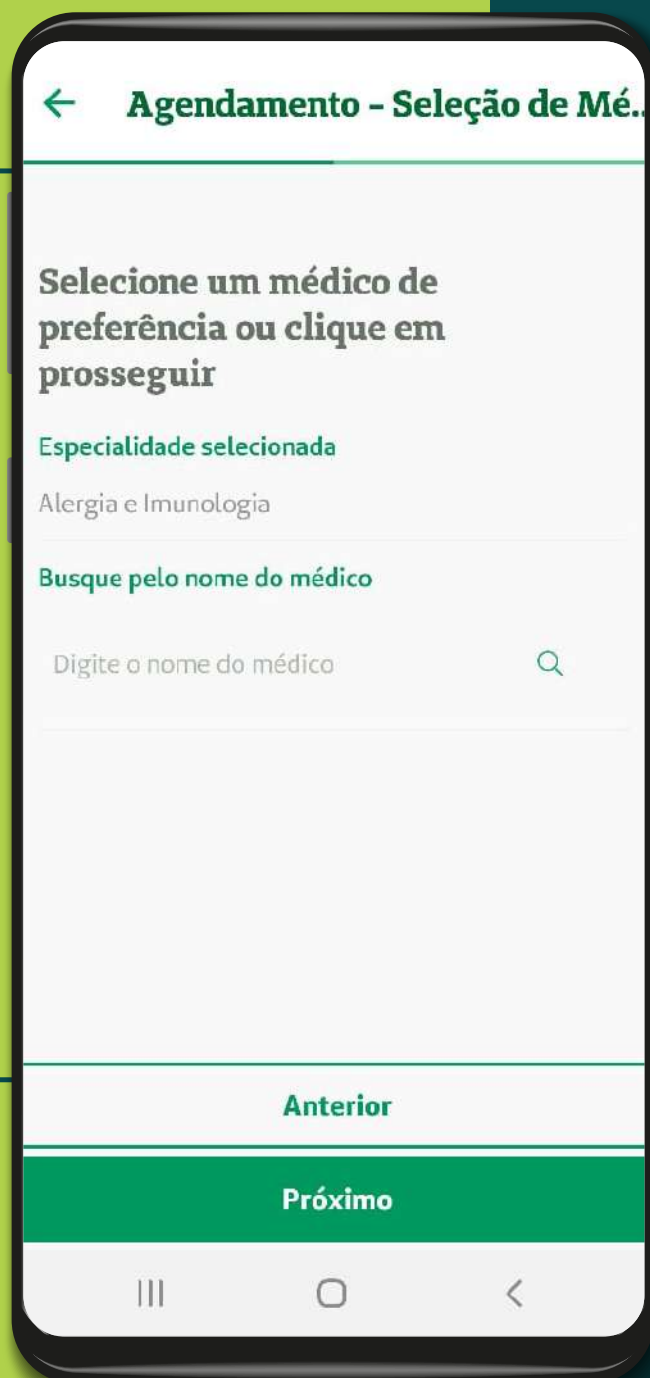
Agendamento - Seleção de Mé...

Selecione um médico de preferência ou clique em prosseguir

Especialidade selecionada

Alergia e Imunologia

Busque pelo nome do médico

Digite o nome do médico

Anterior

Próximo